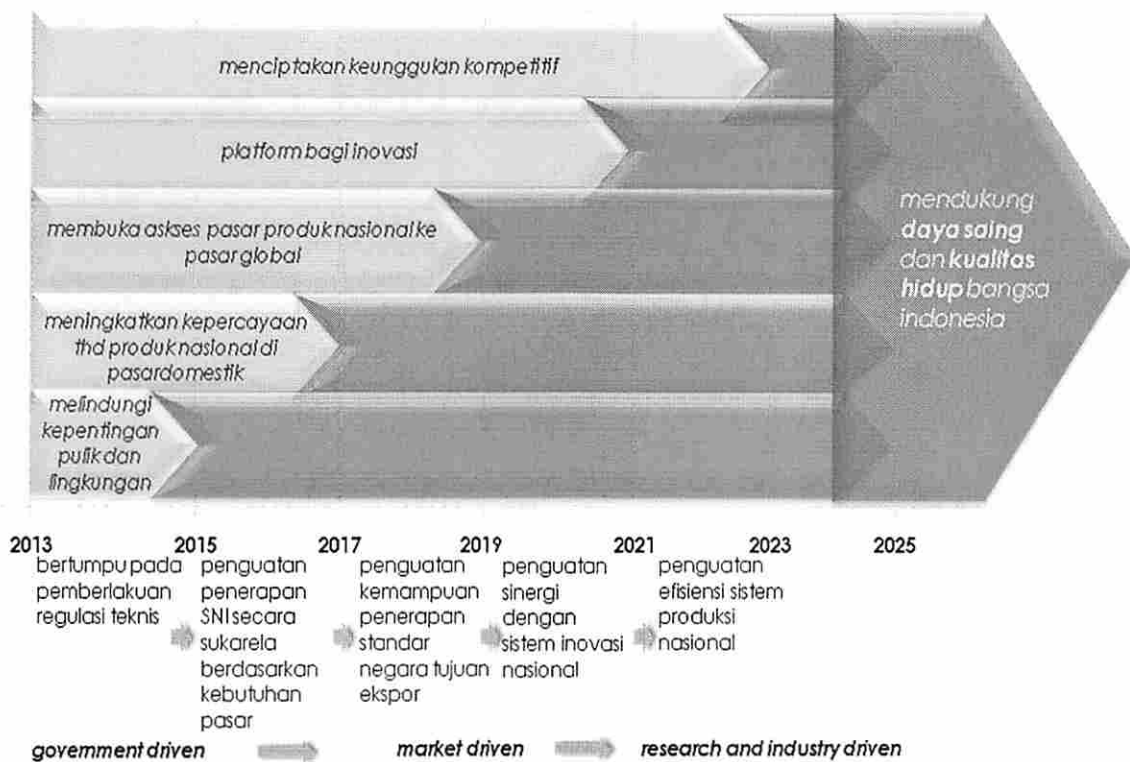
menciptakan keunggulan kompetitif

platform bagi inovasi

membuka askses pasar produk nasional ke pasar global

meningkatkan kepercayaan thd produk nasional di pasar domestik

melindungi kepentingan pulik dan lingkungan

mendukung **daya saing** dan **kualitas hidup** bangsa indonesia

2013 2015 2017 2019 2021 2023 2025

bertumpu pada pemberlakuan regulasi teknis

penguatan penerapan SNI secara sukarela berdasarkan kebutuhan pasar

penguatan kemampuan penerapan standar negara tujuan ekspor

penguatan sinergi dengan sistem inovasi nasional

penguatan efisiensi sistem produksi nasional

government driven

market driven

research and industry driven